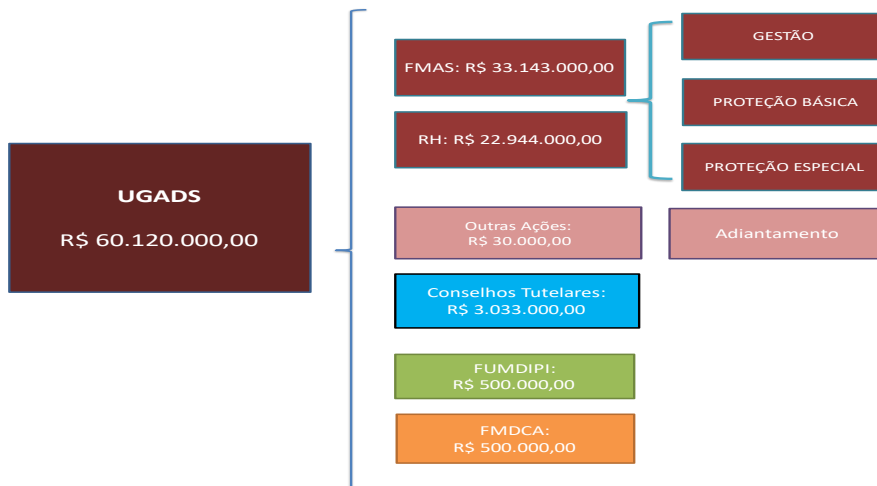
UGADS
R$ 60.120.000,00

FMAS: R$ 33.143.000,00

RH: R$ 22.944.000,00

GESTÃO

PROTEÇÃO BÁSICA

PROTEÇÃO ESPECIAL

Outras Ações:
R$ 30.000,00

Adiantamento

Conselhos Tutelares:
R$ 3.033.000,00

FUMDIPI:
R$ 500.000,00

FMDCA:
R$ 500.000,00